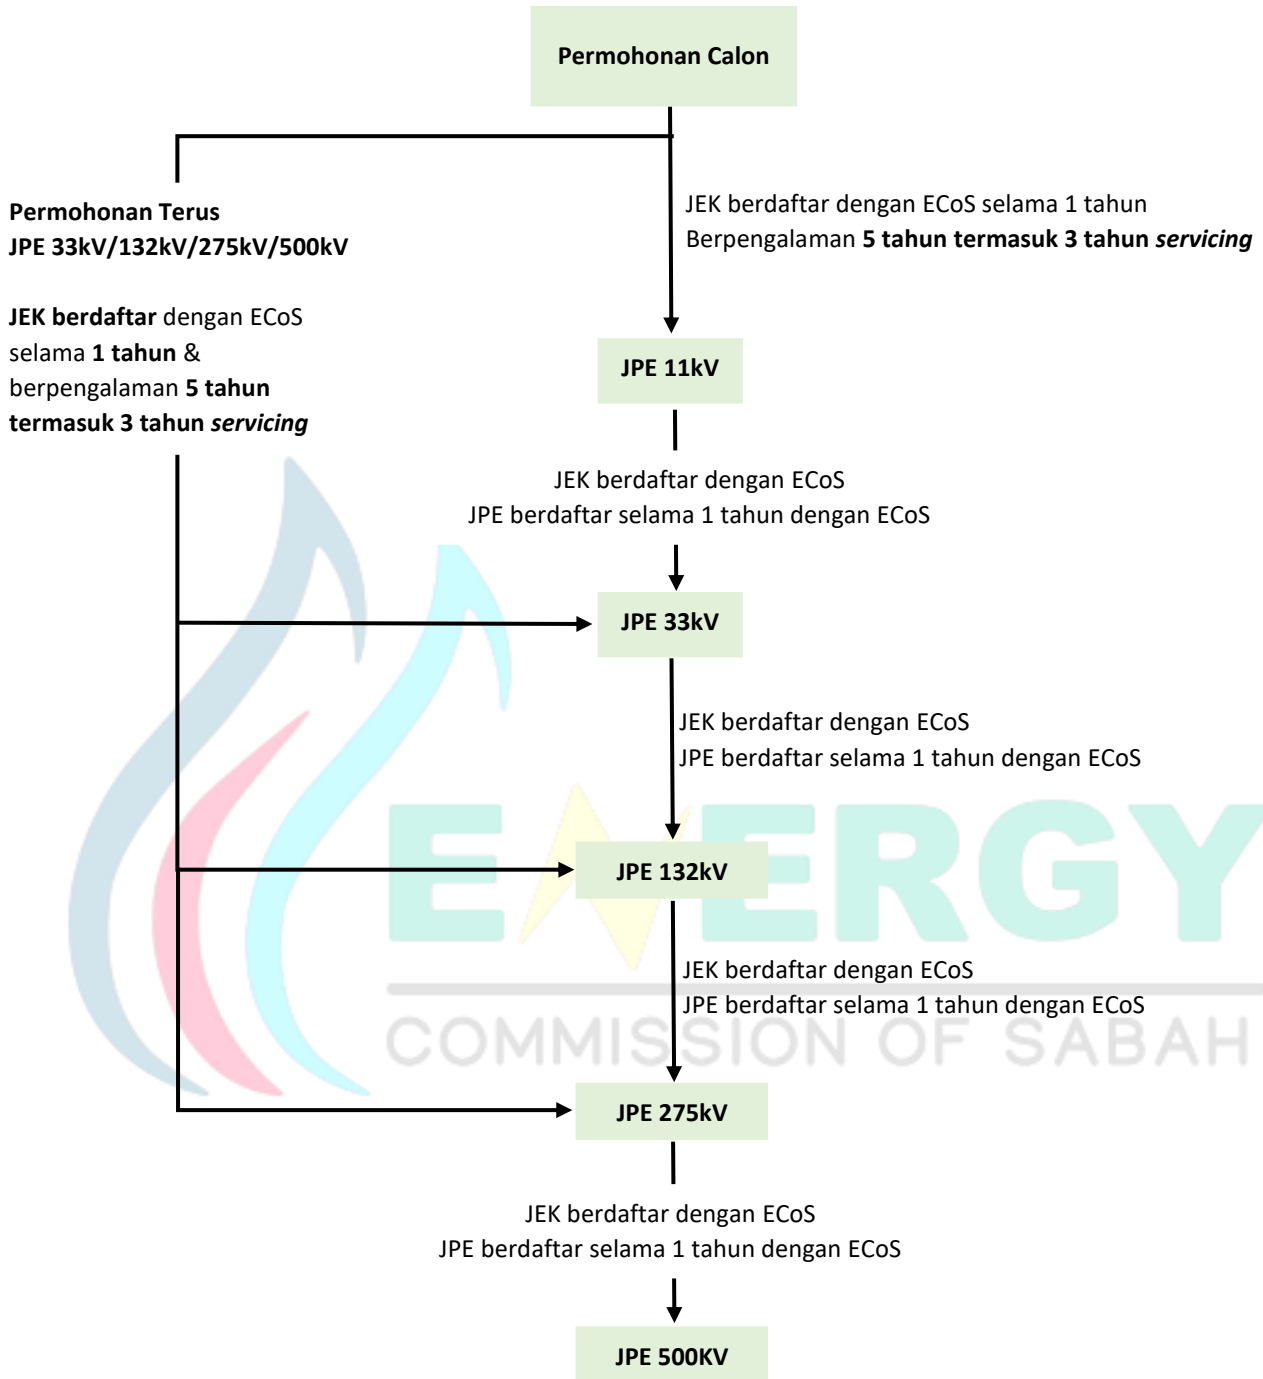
Permohonan Calon

Permohonan Terus
JPE 33kV/132kV/275kV/500kV

JEK berdaftar dengan ECoS selama 1 tahun & berpengalaman 5 tahun termasuk 3 tahun *servicing*

JEK berdaftar dengan ECoS selama 1 tahun
Berpengalaman 5 tahun termasuk 3 tahun *servicing*

JPE 11kV

JEK berdaftar dengan ECoS
JPE berdaftar selama 1 tahun dengan ECoS

JPE 33kV

JEK berdaftar dengan ECoS
JPE berdaftar selama 1 tahun dengan ECoS

ENERGY
COMMISSION OF SABAH

JPE 132kV

JEK berdaftar dengan ECoS
JPE berdaftar selama 1 tahun dengan ECoS

JPE 275kV

JEK berdaftar dengan ECoS
JPE berdaftar selama 1 tahun dengan ECoS

JPE 500KV